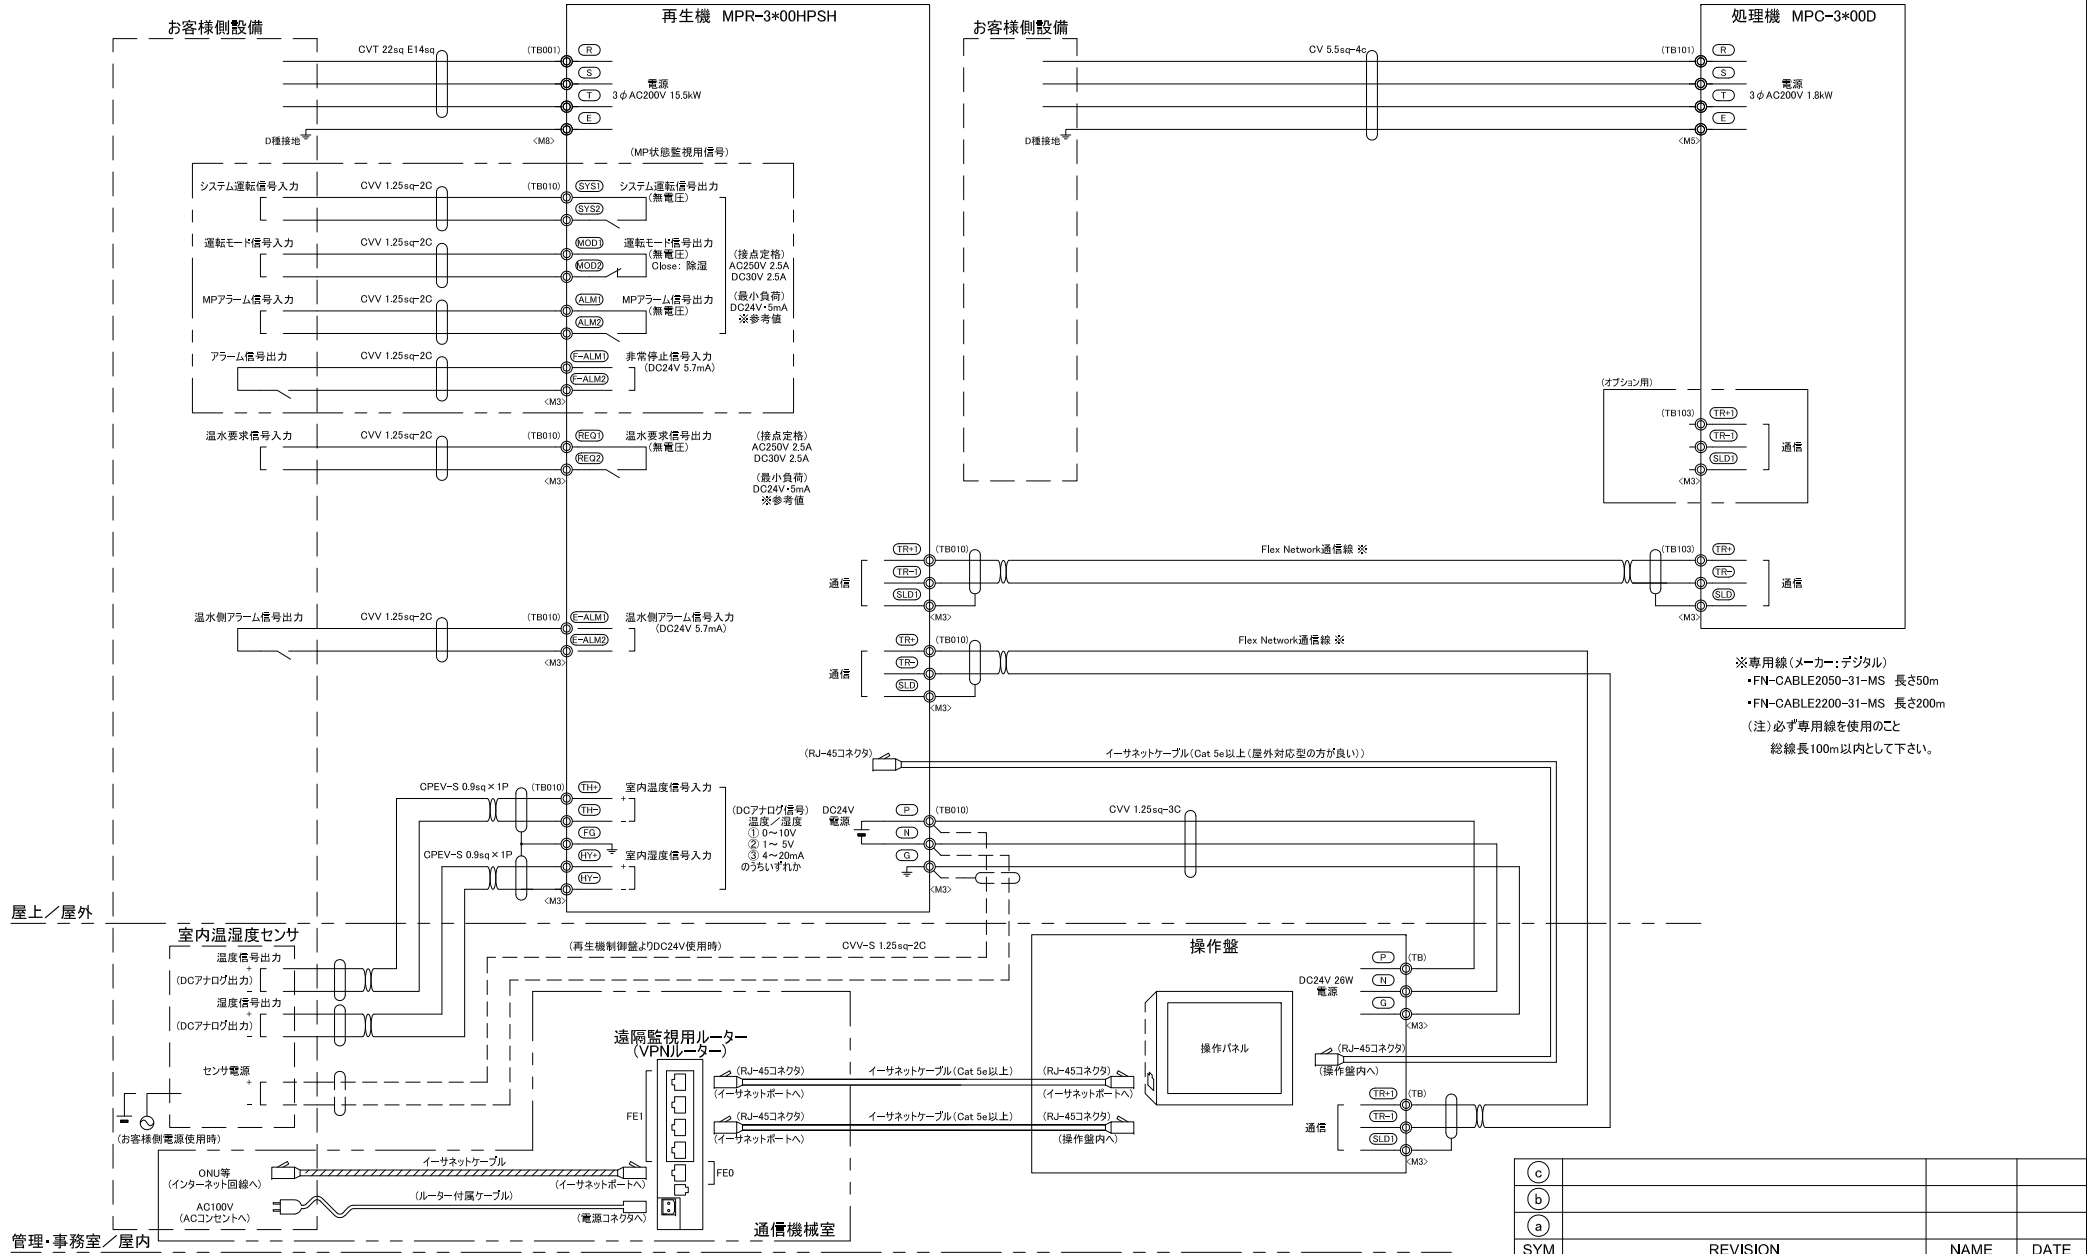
お客様側設備

再生機 MPR-3*00HPSH

お客様側設備

処理機 MPC-3*00D

CVT 22sq E14sq
(TB001)
R
S
T
E
電源
3φAC200V 15.5kW
D種接地
<M8>

CV 5.5sq-4c
(TB101)
R
S
T
E
電源
3φAC200V 1.8kW
D種接地
<M5>

(MP状態監視用信号)

システム運転信号入力
CVV 1.25sq-2C
(TB010)
SYS1
SYS2
システム運転信号出力
(無電圧)

運転モード信号入力
CVV 1.25sq-2C
MOD1
MOD2
運転モード信号出力
(無電圧)
Close: 除湿

(接点定格)
AC250V 2.5A
DC30V 2.5A
(最小負荷)
DC24V・5mA
※参考値

MPアラーム信号入力
CVV 1.25sq-2C
ALM1
ALM2
MPアラーム信号出力
(無電圧)

アラーム信号出力
CVV 1.25sq-2C
E-ALM1
E-ALM2
非常停止信号入力
(DC24V 5.7mA)
<M3>

温水要求信号入力
CVV 1.25sq-2C
(TB010)
REQ1
REQ2
温水要求信号出力
(無電圧)
<M3>

(接点定格)
AC250V 2.5A
DC30V 2.5A
(最小負荷)
DC24V・5mA
※参考値

(オプション用)
(TB103)
TR+1
TR-1
SLD1
通信
<M3>

通信
TR+1
TR-1
SLD1
(TB010)
<M3>
Flex Network通信線 ※
(TB103)
TR+
TR-
SLD
通信
<M3>

温水側アラーム信号出力
CVV 1.25sq-2C
(TB010)
E-ALM1
E-ALM2
温水側アラーム信号入力
(DC24V 5.7mA)
<M3>

通信
TR+
TR-
SLD
(TB010)
<M3>
Flex Network通信線 ※

※専用線(メーカー:デジタル)
・FN-CABLE2050-31-MS 長さ50m
・FN-CABLE2200-31-MS 長さ200m
(注)必ず専用線を使用のこと
総線長100m以内として下さい。

(RJ-45コネクタ)
イーサネットケーブル(Cat 5e以上(屋外対応型の方が良い))

CPEV-S 0.9sq×1P
(TB010)
TH+
TH-
FG
HY+
HY-
室内温度信号入力
室内湿度信号入力
CPEV-S 0.9sq×1P
<M3>

(DCアナログ信号)
温度/湿度
① 0~10V
② 1~ 5V
③ 4~20mA
のうちいずれか

DC24V
電源
P
N
G
(TB010)
<M3>
CVV 1.25sq-3C

屋上/屋外

室内温湿度センサ
温度信号出力
(DCアナログ出力)
湿度信号出力
(DCアナログ出力)
センサ電源
(お客様側電源使用時)

(再生機制御盤よりDC24V使用時)
CVV-S 1.25sq-2C

操作盤
P
N
G
(TB)
DC24V 26W
電源
<M3>
操作パネル
(RJ-45コネクタ)
(操作盤内へ)
TR+1
TR-1
SLD1
(TB)
通信
<M3>

遠隔監視用ルーター
(VPNルーター)
FE1
FE0
(RJ-45コネクタ)
(イーサネットポートへ)
イーサネットケーブル(Cat 5e以上)
(RJ-45コネクタ)
(イーサネットポートへ)
(RJ-45コネクタ)
(イーサネットポートへ)
イーサネットケーブル(Cat 5e以上)
(RJ-45コネクタ)
(操作盤内へ)

ONU等
(インターネット回線へ)
イーサネットケーブル
(イーサネットポートへ)
AC100V
(ACコンセントへ)
(ルーター付属ケーブル)
(電源コネクタへ)
通信機械室

管理・事務室/屋内

| ⓒ | | | |
|---|---|---|---|
| ⓑ | | | |
| ⓐ | | | |
| SYM | REVISION | NAME | DATE |